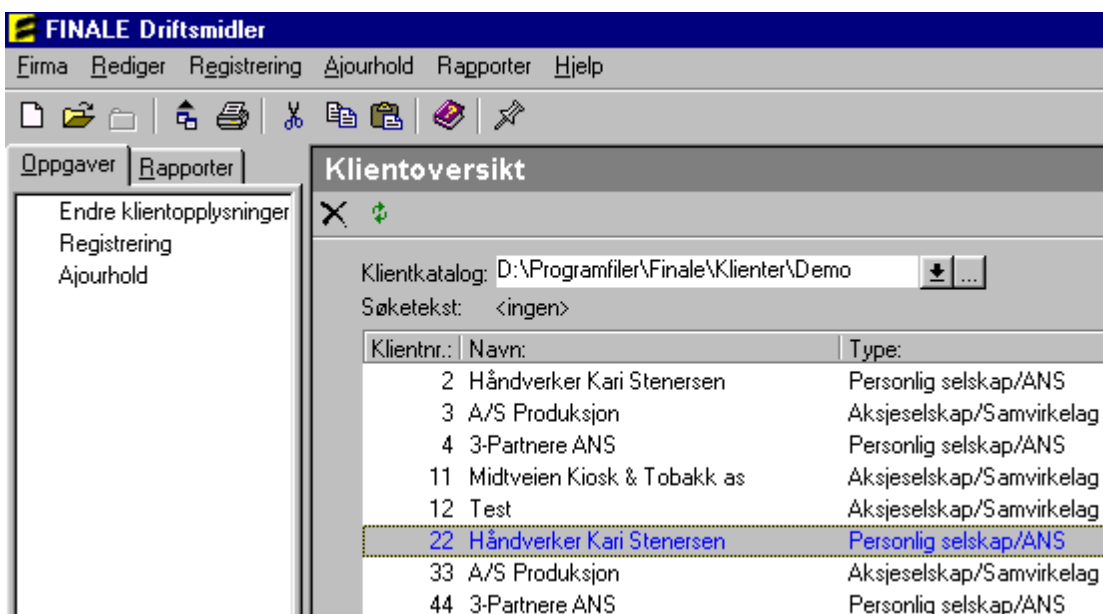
FINALE Driftsmidler

Firma Rediger Registrering Ajourhold Rapporter Hjelp

Oppgaver Rapporter

Endre klientopplysninger
Registrering
Ajourhold

Klientoversikt

Klientkatalog: D:\Programfiler\Finale\Klienter\Demo

Søketekst: <ingen>

| Klientnr.: | Navn: | Type: |
|---|---|---|
| 2 | Håndverker Kari Stenersen | Personlig selskap/ANS |
| 3 | A/S Produksjon | Aksjeselskap/Samvirkelag |
| 4 | 3-Partnere ANS | Personlig selskap/ANS |
| 11 | Midtveien Kiosk & Tobakk as | Aksjeselskap/Samvirkelag |
| 12 | Test | Aksjeselskap/Samvirkelag |
| 22 | Håndverker Kari Stenersen | Personlig selskap/ANS |
| 33 | A/S Produksjon | Aksjeselskap/Samvirkelag |
| 44 | 3-Partnere ANS | Personlig selskap/ANS |